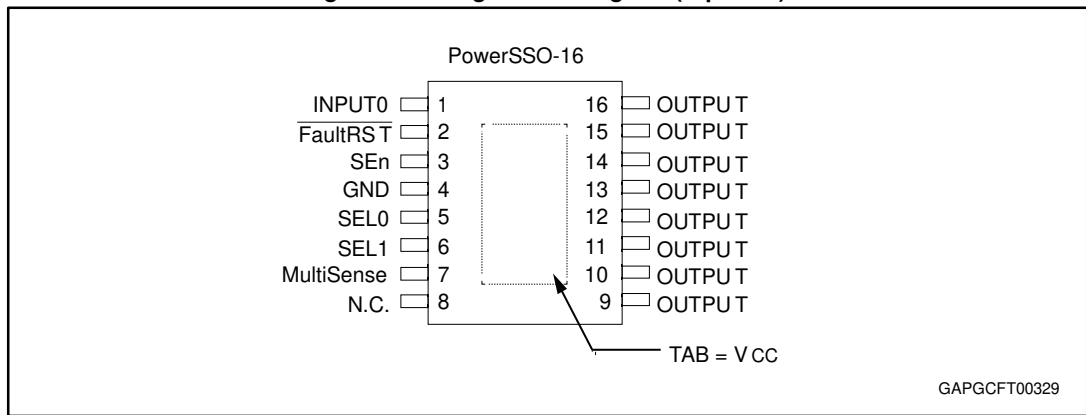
PowerSSO-16

INPUT0 1
$\overline{\text{FaultRST}}$ 2
SEn 3
GND 4
SEL0 5
SEL1 6
MultiSense 7
N.C. 8

16 OUTPUT
15 OUTPUT
14 OUTPUT
13 OUTPUT
12 OUTPUT
11 OUTPUT
10 OUTPUT
9 OUTPUT

TAB = $V_{CC}$

GAPGCFT00329